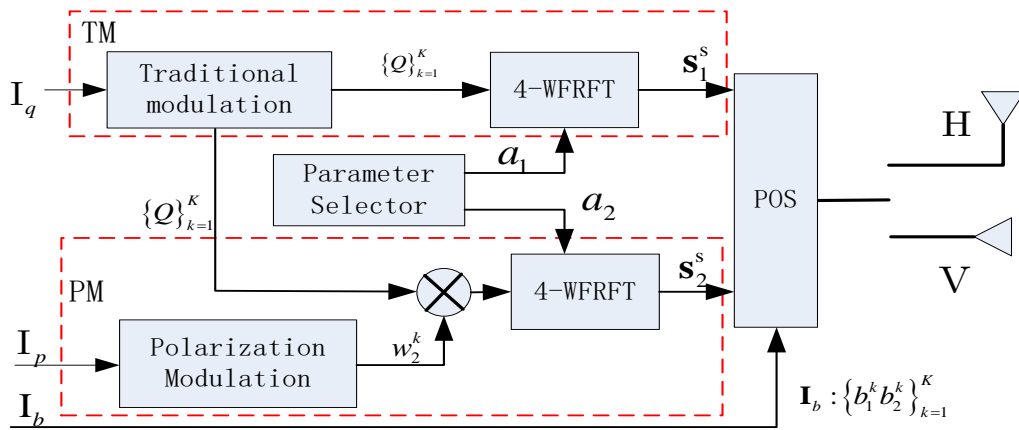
TM

$I_q$

Traditional modulation

$\{Q\}_{k=1}^{K}$

4-WFRFT

$\mathbf{s}_1^s$

H

Parameter Selector

$a_1$

$a_2$

POS

$\{Q\}_{k=1}^{K}$

PM

4-WFRFT

$\mathbf{s}_2^s$

V

$I_p$

Polarization Modulation

$w_2^k$

$I_b$

$\mathbf{I}_b : \left\{b_1^k b_2^k\right\}_{k=1}^{K}$